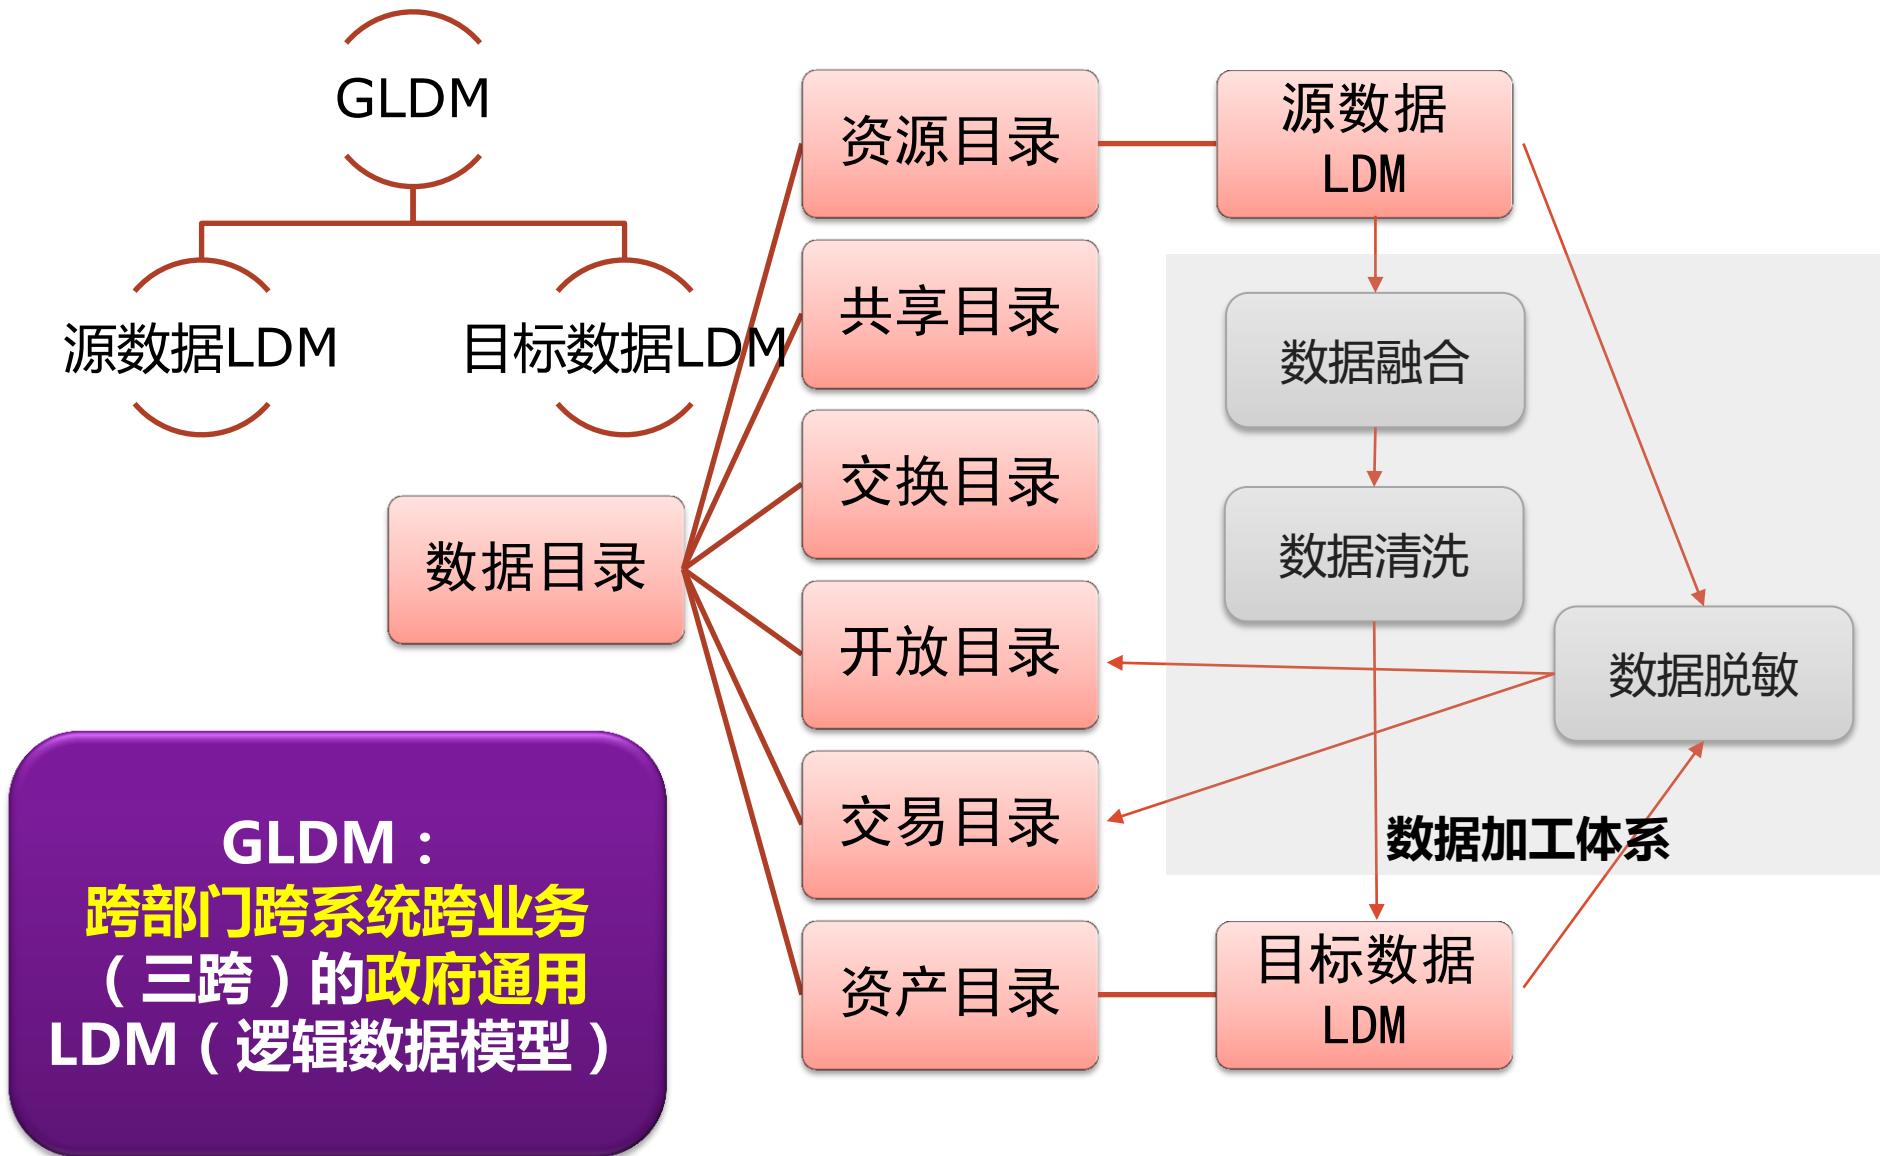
GLDM

源数据LDM

目标数据LDM

数据目录

资源目录

共享目录

交换目录

开放目录

交易目录

资产目录

源数据 LDM

数据融合

数据清洗

数据脱敏

数据加工体系

目标数据 LDM

GLDM：
跨部门跨系统跨业务（三跨）的政府通用LDM（逻辑数据模型）